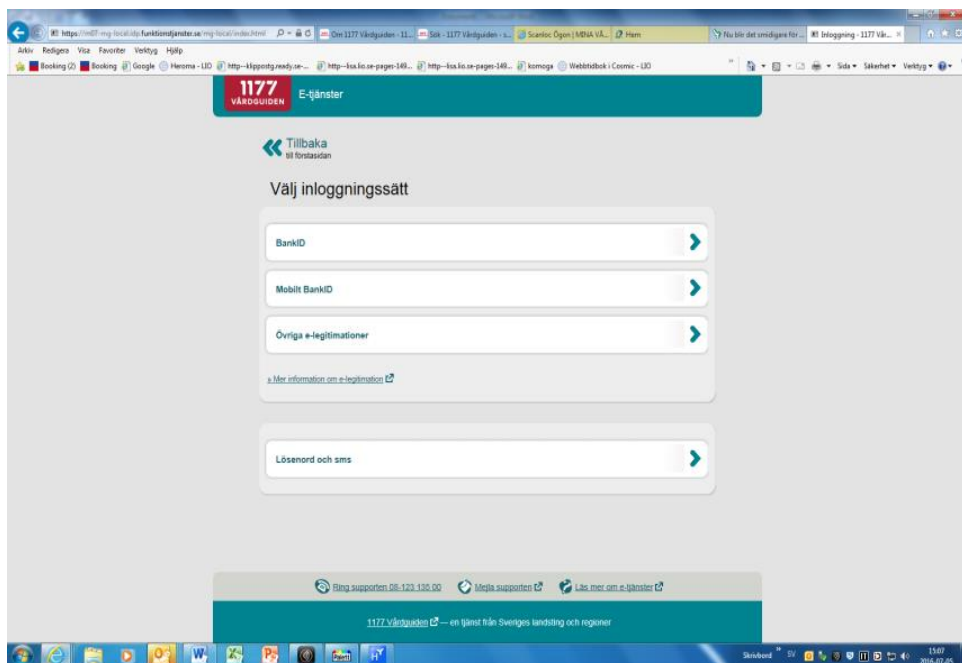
https://m07-mg-local.idp.funktionstjanster.se/mg-local/index.html Om 1177 Vårdguiden - 11... Sök - 1177 Vårdguiden - s... Scanloc Ögon | MINA VÅ... Hem Nu blir det smidigare för... Inloggning - 1177 Vår...

Arkiv Redigera Visa Favoriter Verktyg Hjälp

Booking (2) Booking Google Heroma - LIO http--klippostg.ready.se-... http--lisa.lio.se-pages-149... http--lisa.lio.se-pages-149... komoge Webbtidbok i Cosmic - LIO

Sida Säkerhet Verktyg

1177 VÅRDGUIDEN E-tjänster

Tillbaka till förstasidan

Välj inloggningssätt

BankID

Mobilt BankID

Övriga e-legitimationer

» Mer information om e-legitimation

Lösenord och sms

Ring supporten 08-123 135 00 Mejla supporten Läs mer om e-tjänster

1177 Vårdguiden — en tjänst från Sveriges landsting och regioner

Skrivbord SV 15:07 2016-07-05